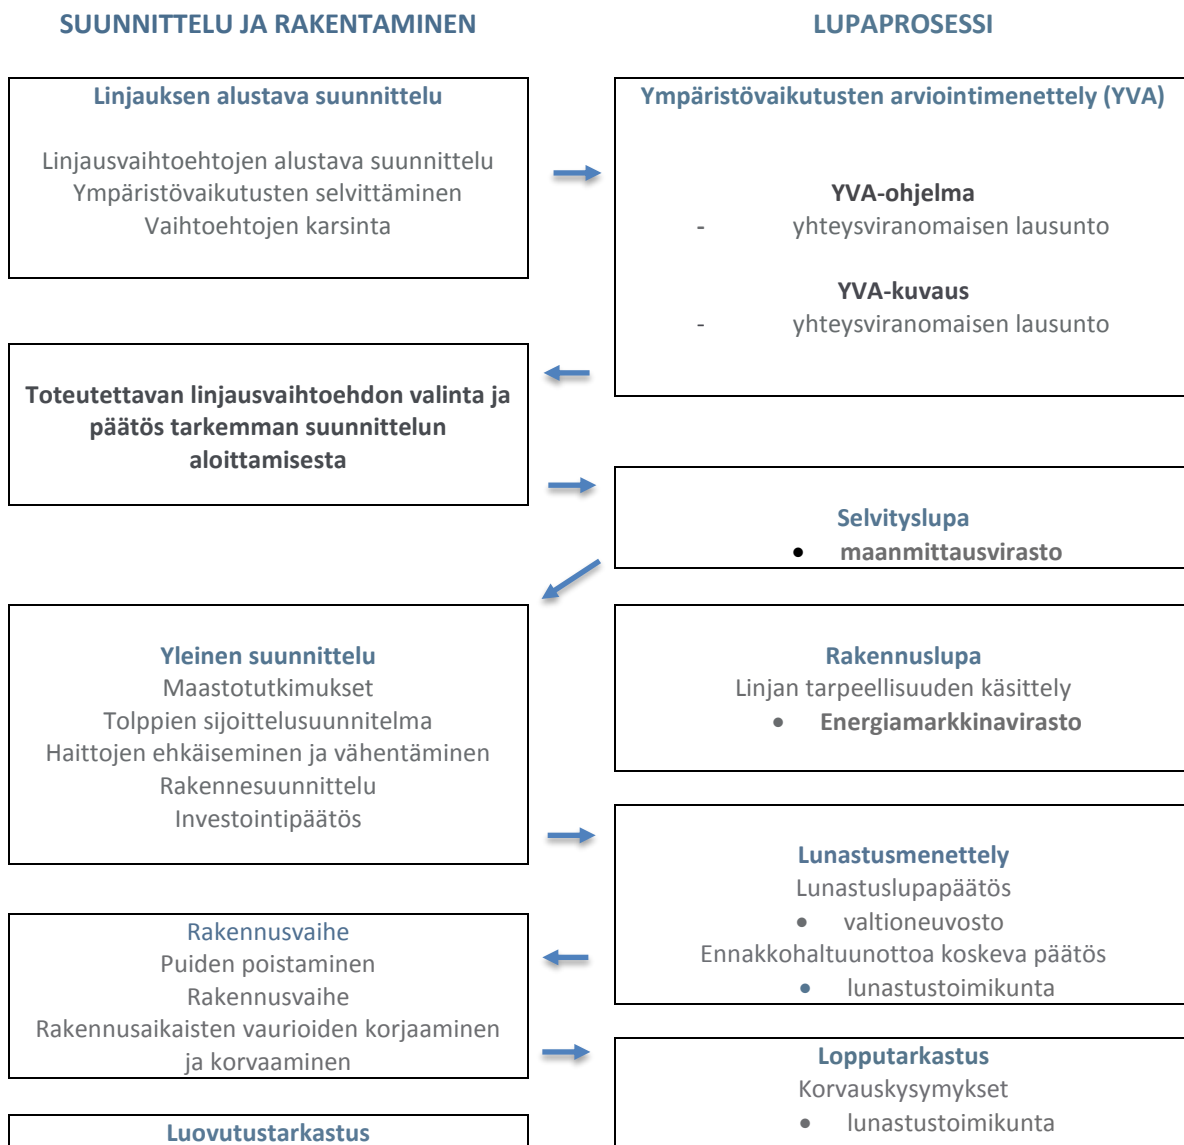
SUUNNITTELU JA RAKENTAMINEN

LUPAPROSESSI

Linjauksen alustava suunnittelu

Linjausvaihtoehtojen alustava suunnittelu
Ympäristövaikutusten selvittäminen
Vaihtoehtojen karsinta

Ympäristövaikutusten arviointimenettely (YVA)

YVA-ohjelma
- yhteysviranomaisen lausunto

YVA-kuvaus
- yhteysviranomaisen lausunto

Toteutettavan linjausvaihtoehdon valinta ja päätös tarkemman suunnittelun aloittamisesta

Selvityslupa
• maanmittausvirasto

Yleinen suunnittelu
Maastotutkimukset
Tolppien sijoittelusuunnitelma
Haittojen ehkäiseminen ja vähentäminen
Rakennesuunnittelu
Investointipäätös

Rakennuslupa
Linjan tarpeellisuuden käsittely
• Energiamarkkinavirasto

Lunastusmenettely
Lunastuslupapäätös
• valtioneuvosto
Ennakkohaltuunottoa koskeva päätös
• lunastustoimikunta

Rakennusvaihe
Puiden poistaminen
Rakennusvaihe
Rakennusaikaisten vaurioiden korjaaminen ja korvaaminen

Lopputarkastus
Korvauskysymykset
• lunastustoimikunta

Luovutustarkastus